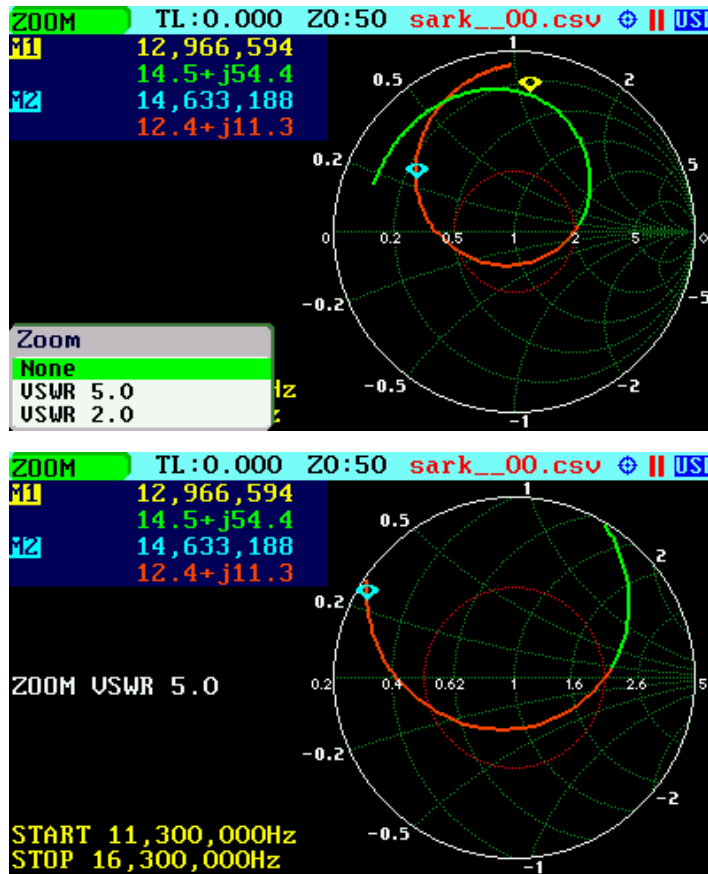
ZOOM TL:0.000 Z0:50 sark__00.csv USB
M1 12,966,594
14.5+j54.4
M2 14,633,188
12.4+j11.3

Zoom
None
VSWR 5.0
VSWR 2.0
Hz
z

1
0.5
2
0.2
5
0 0.2 0.5 1 2 5
-0.2
-5
-0.5
-2
-1

ZOOM TL:0.000 Z0:50 sark__00.csv USB
M1 12,966,594
14.5+j54.4
M2 14,633,188
12.4+j11.3

ZOOM VSWR 5.0

START 11,300,000Hz
STOP 16,300,000Hz

1
0.5
2
0.2
0.2 0.4 0.62 1 1.6 2.6 5
-0.2
-2
-0.5
-1